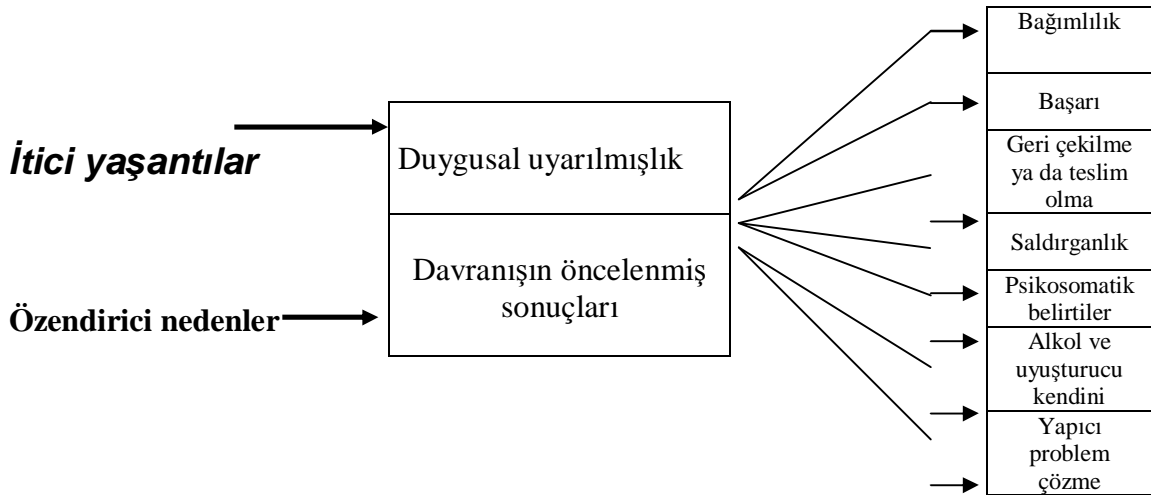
İtici yaşantılar

Özendirici nedenler

Duygusal uyarılmışlık

Davranışın öncelenmiş sonuçları

Bağımlılık

Başarı

Geri çekilme ya da teslim olma

Saldırganlık

Psikosomatik belirtiler

Alkol ve uyuşturucu kendini

Yapıcı problem çözme